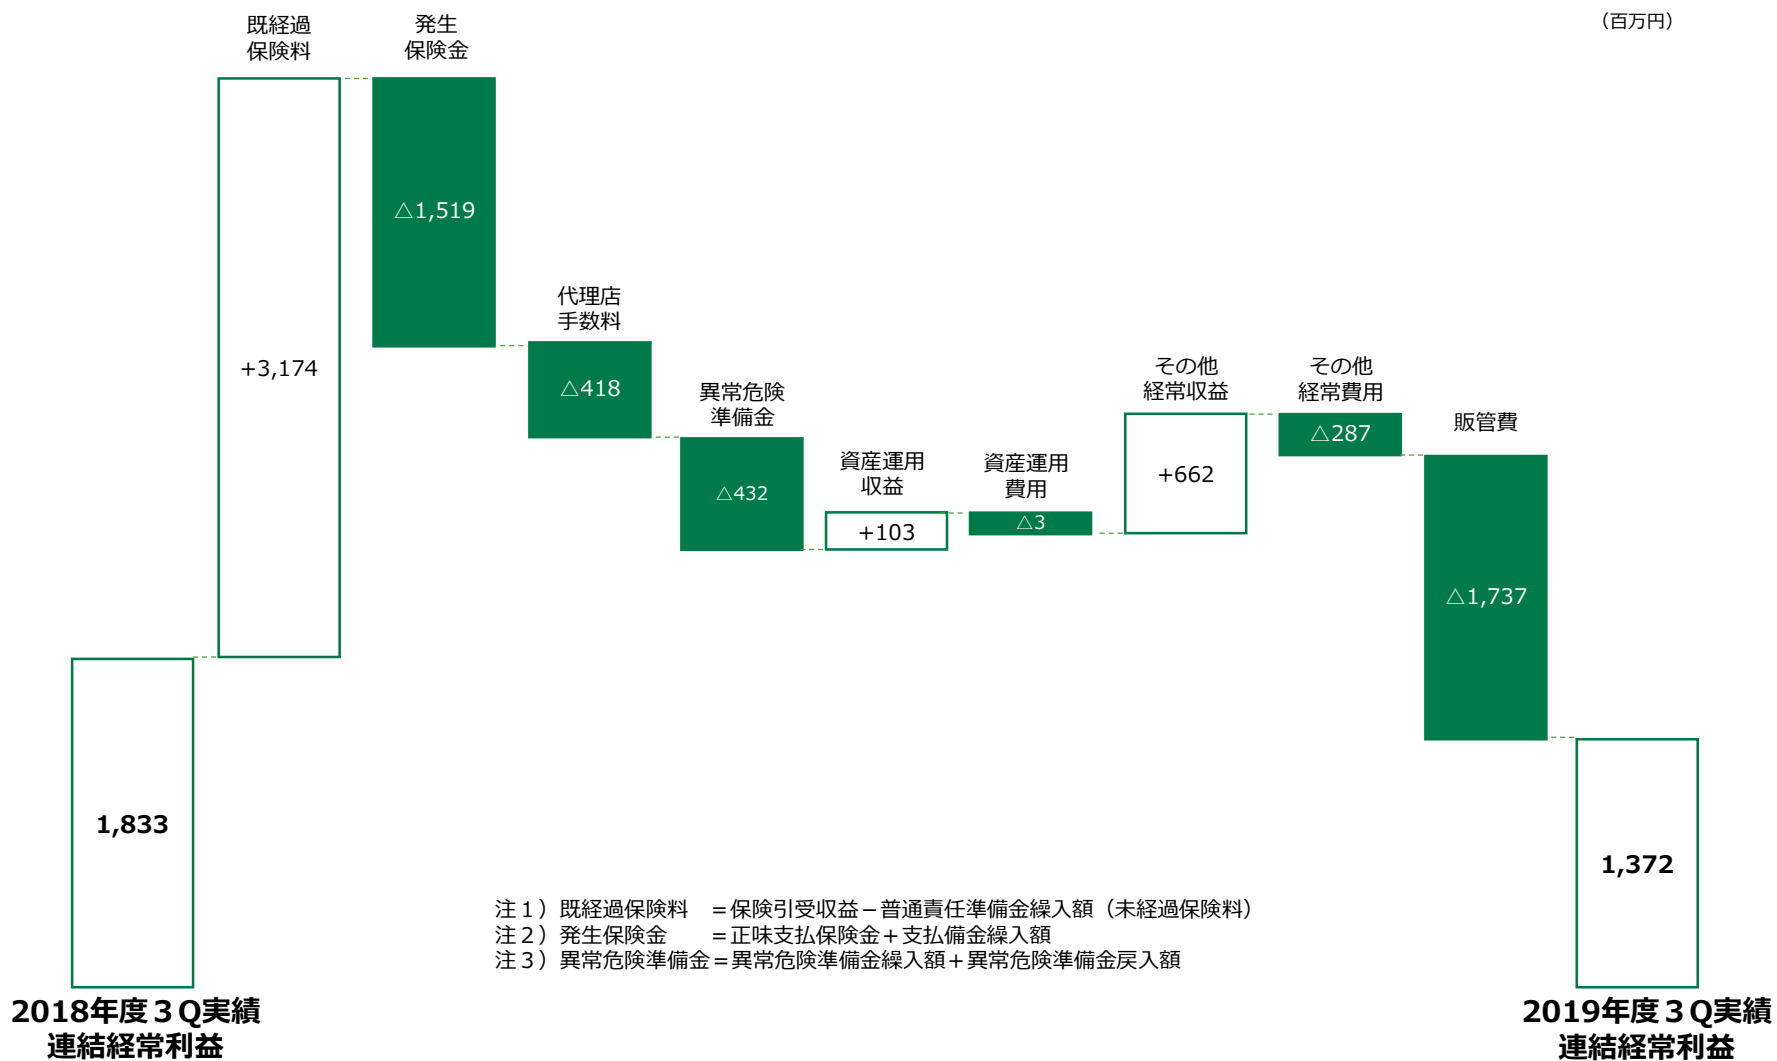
(百万円)

既経過保険料
+3,174

発生保険金
△1,519

代理店手数料
△418

異常危険準備金
△432

資産運用収益
+103

資産運用費用
△3

その他経常収益
+662

その他経常費用
△287

販管費
△1,737

1,833

1,372

注１）既経過保険料　＝保険引受収益－普通責任準備金繰入額（未経過保険料）
注２）発生保険金　　＝正味支払保険金＋支払備金繰入額
注３）異常危険準備金＝異常危険準備金繰入額＋異常危険準備金戻入額

2018年度３Q実績
連結経常利益

2019年度３Q実績
連結経常利益